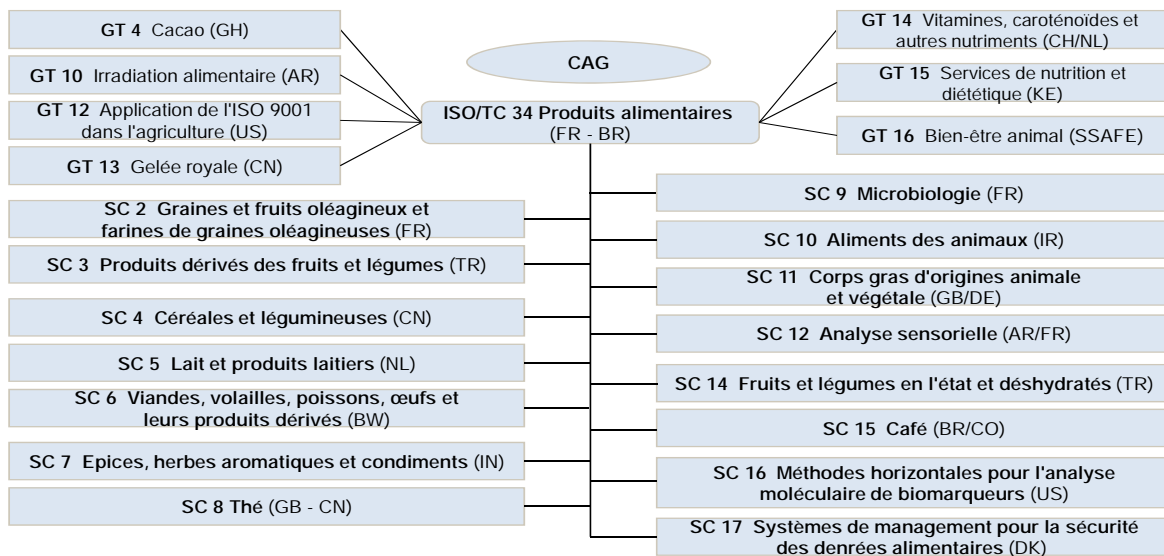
GT 4 Cacao (GH)

GT 10 Irradiation alimentaire (AR)

GT 12 Application de l'ISO 9001 dans l'agriculture (US)

GT 13 Gelée royale (CN)

CAG

ISO/TC 34 Produits alimentaires (FR - BR)

GT 14 Vitamines, caroténoïdes et autres nutriments (CH/NL)

GT 15 Services de nutrition et diététique (KE)

GT 16 Bien-être animal (SSAFE)

SC 2 Graines et fruits oléagineux et farines de graines oléagineuses (FR)

SC 3 Produits dérivés des fruits et légumes (TR)

SC 4 Céréales et légumineuses (CN)

SC 5 Lait et produits laitiers (NL)

SC 6 Viandes, volailles, poissons, œufs et leurs produits dérivés (BW)

SC 7 Epices, herbes aromatiques et condiments (IN)

SC 8 Thé (GB - CN)

SC 9 Microbiologie (FR)

SC 10 Aliments des animaux (IR)

SC 11 Corps gras d'origines animale et végétale (GB/DE)

SC 12 Analyse sensorielle (AR/FR)

SC 14 Fruits et légumes en l'état et déshydratés (TR)

SC 15 Café (BR/CO)

SC 16 Méthodes horizontales pour l'analyse moléculaire de biomarqueurs (US)

SC 17 Systèmes de management pour la sécurité des denrées alimentaires (DK)